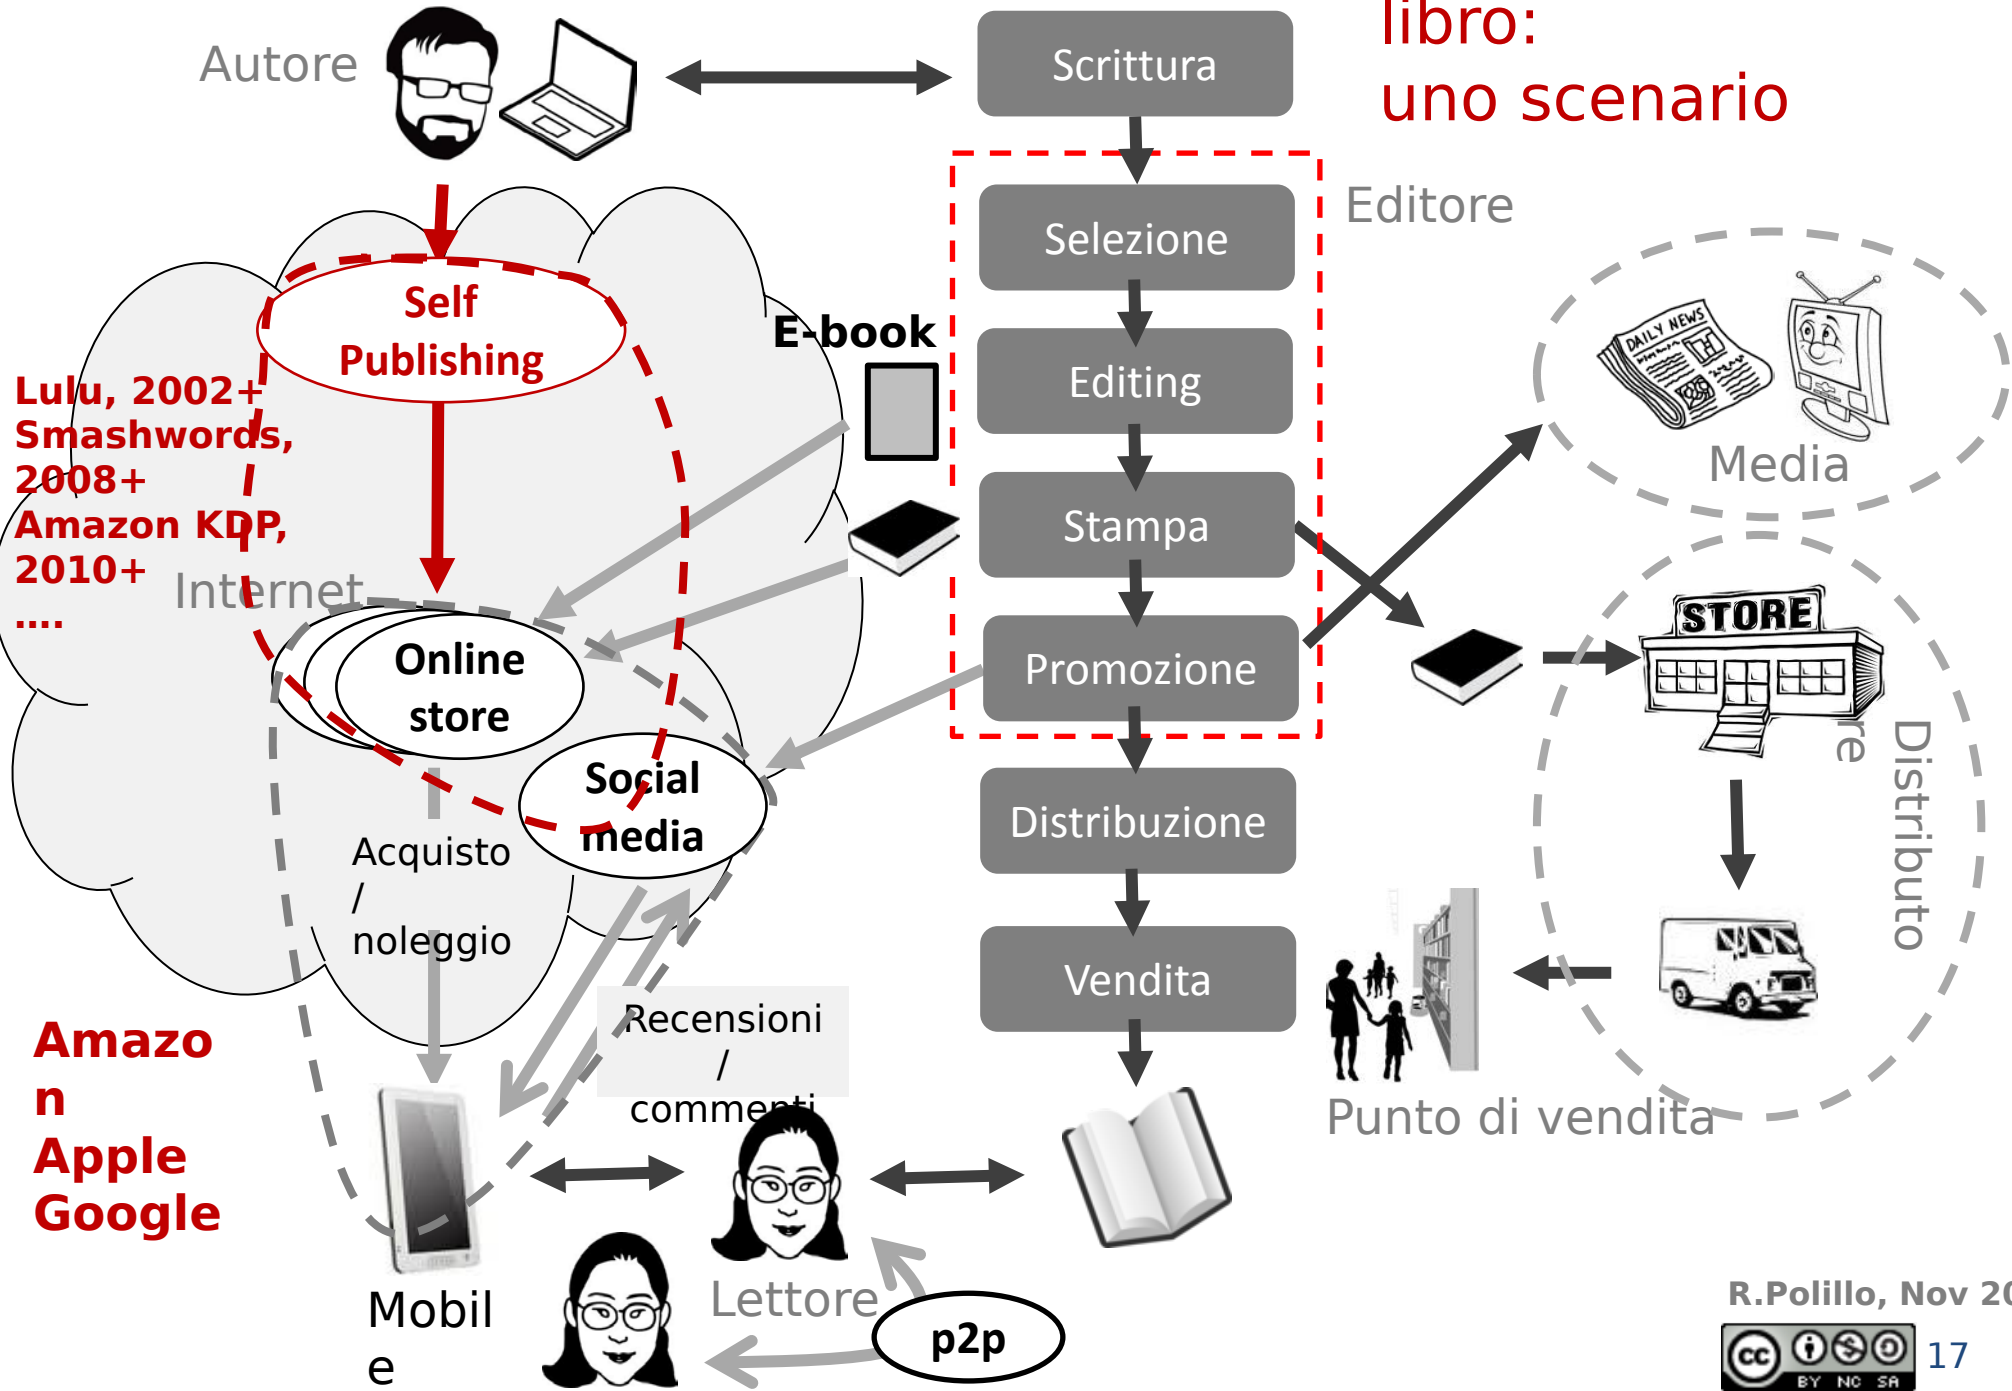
libro:
uno scenario

Autore

Scrittura

Editore

Selezione

Editing

Stampa

Promozione

Distribuzione

Vendita

Self Publishing

Lulu, 2002+
Smashwords, 2008+
Amazon KDP, 2010+
....

E-book

Internet

Online store

Social media

Acquisto / noleggio

Recensioni / commenti

Media

DAILY NEWS

STORE

Distributore

Punto di vendita

Amazon
Apple
Google

Mobile

Lettore

p2p

R.Polillo, Nov 20

17